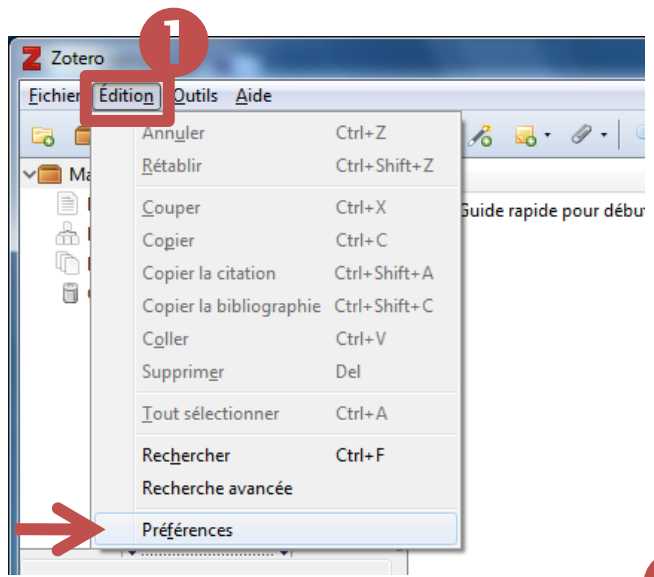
1

Zotero

Fichier Édition Outils Aide

Ma

Annuler Ctrl+Z
Rétablir Ctrl+Shift+Z
Couper Ctrl+X
Copier Ctrl+C
Copier la citation Ctrl+Shift+A
Copier la bibliographie Ctrl+Shift+C
Coller Ctrl+V
Supprimer Del
Tout sélectionner Ctrl+A
Rechercher Ctrl+F
Recherche avancée
Préférences

Guide rapide pour débu